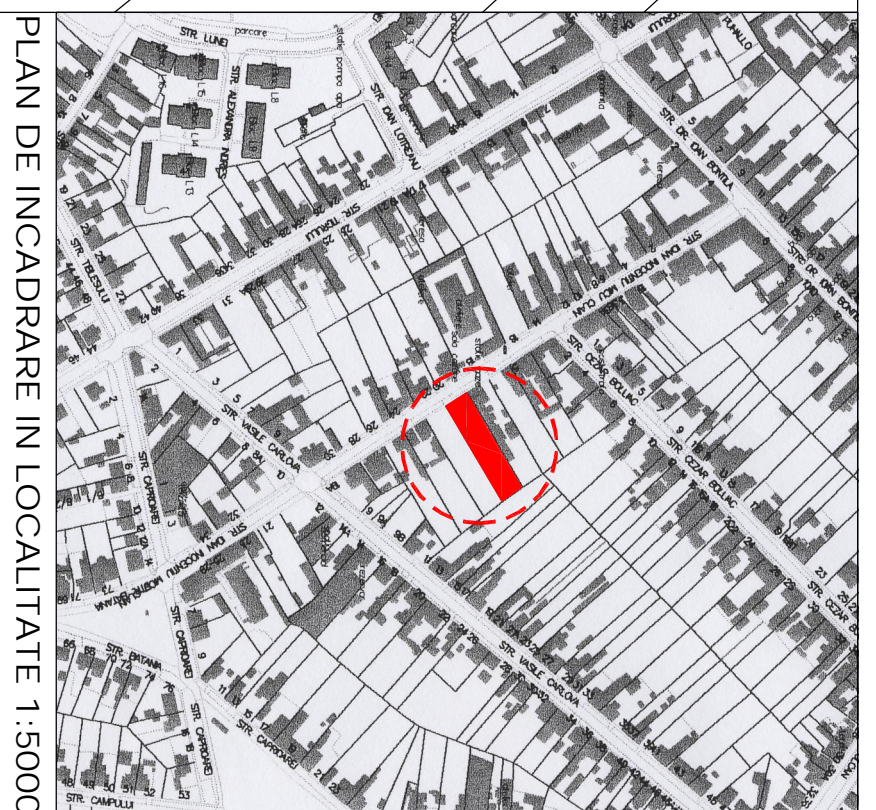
PLAN DE INCADRARE IN LOCALITATE 1:5000

STR. LUNEI
parcare
STR. ALEXANDRU IVASCU
STR. IOAN LOTREANU
STR. TOPLULUI
STR. TIBLESULUI
STR. IOAN NOGOIU MOISI CLAN
STR. DR. IOAN BONTILA
STR. CEZAR BOLLIAC
STR. VASILE CARLOVA
STR. CAPRIOAREI
STR. IOAN NOGOIU MOISI CLAN
STR. BATANA
STR. CAPRIOAREI
STR. CEZAR BOLLIAC
STR. VASILE CARLOVA
STR. CAPRIOAREI
STR. CAMPULUI